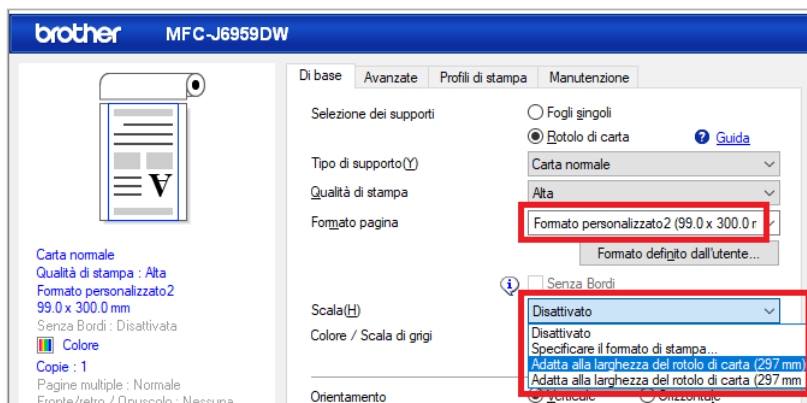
brother MFC-J6959DW

Di base | Avanzate | Profili di stampa | Manutenzione

Selezione dei supporti
Fogli singoli
Rotolo di carta
Guida

Tipo di supporto(Y)
Carta normale

Qualità di stampa
Alta

Formato pagina
Formato personalizzato2 (99.0 x 300.0 r

Formato definito dall'utente...

Senza Bordi

Scala(H)
Disattivato

Colore / Scala di grigi

Disattivato
Specificare il formato di stampa...
Adatta alla larghezza del rotolo di carta (297 mm)
Adatta alla larghezza del rotolo di carta (297 mm

Orientamento

Carta normale
Qualità di stampa : Alta
Formato personalizzato2
99.0 x 300.0 mm
Senza Bordi : Disattivata
Colore
Copie : 1
Pagine multiple : Normale
Fronte/retro / Opuscolo : Nessuna